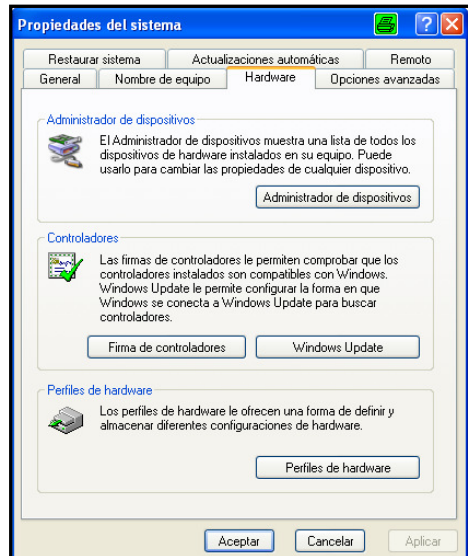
Propiedades del sistema

Restaurar sistema | Actualizaciones automáticas | Remoto
General | Nombre de equipo | Hardware | Opciones avanzadas

Administrador de dispositivos

El Administrador de dispositivos muestra una lista de todos los dispositivos de hardware instalados en su equipo. Puede usarlo para cambiar las propiedades de cualquier dispositivo.

Administrador de dispositivos

Controladores

Las firmas de controladores le permiten comprobar que los controladores instalados son compatibles con Windows. Windows Update le permite configurar la forma en que Windows se conecta a Windows Update para buscar controladores.

Firma de controladores | Windows Update

Perfiles de hardware

Los perfiles de hardware le ofrecen una forma de definir y almacenar diferentes configuraciones de hardware.

Perfiles de hardware

Aceptar | Cancelar | Aplicar